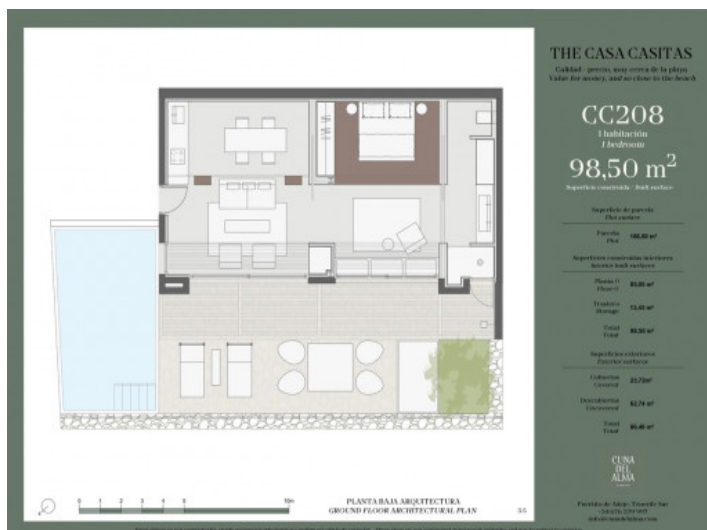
THE CASA CASITAS
Calidad - precio, muy cerca de la playa
Value for money, and so close to the beach

CC208
1 habitación
1 bedroom

98,50 m$^2$
Superficie construida / Built surface

Superficie de parcela
Plot surface

| | |
|---|---|
| Parcela Plot | 166,80 m² |

Superficies construidas interiores
Interior built surfaces

| | |
|---|---|
| Planta 0 Floor 0 | 85,05 m² |
| Trastero Storage | 13,45 m² |
| Total Total | 98,50 m² |

Superficies exteriores
Exterior surfaces

| | |
|---|---|
| Cubiertas Covered | 23,72 m² |
| Descubiertas Uncovered | 62,74 m² |
| Total Total | 86,46 m² |

CUNA DEL ALMA

Pueblo de Adeje, Tenerife Sur
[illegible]
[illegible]

0 1 2 3 4 5 10m

PLANTA BAJA ARQUITECTURA
GROUND FLOOR ARCHITECTURAL PLAN

35

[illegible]